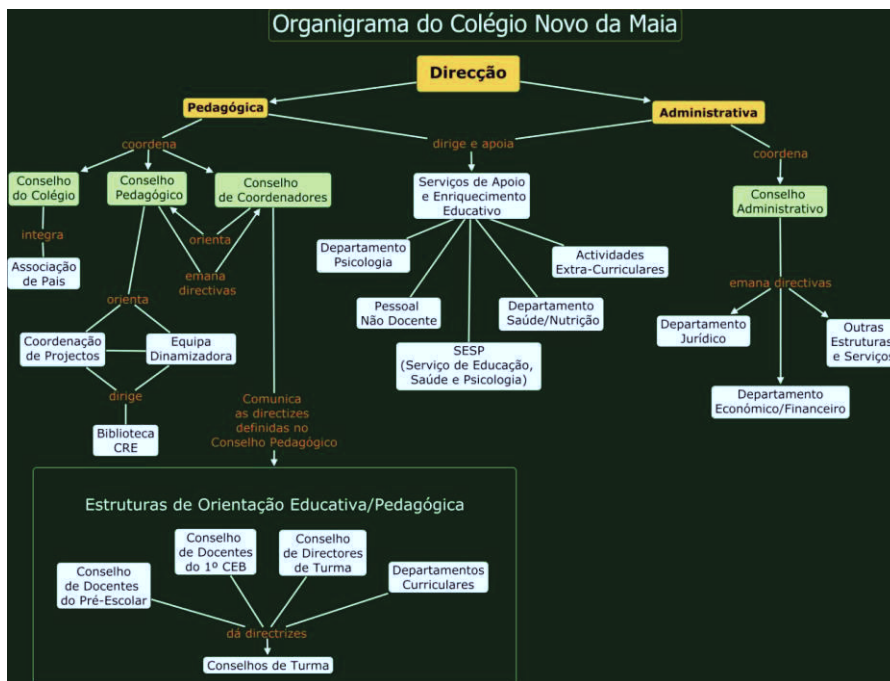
Organigrama do Colégio Novo da Maia

Direcção

Pedagógica

Administrativa

coordena

dirige e apoia

coordena

Conselho do Colégio

Conselho Pedagógico

Conselho de Coordenadores

Serviços de Apoio e Enriquecimento Educativo

Conselho Administrativo

integra

orienta

Associação de Pais

emana directivas

Departamento Psicologia

Actividades Extra-Curriculares

orienta

Pessoal Não Docente

Departamento Saúde/Nutrição

emana directivas

Coordenação de Projectos

Equipa Dinamizadora

SESP (Serviço de Educação, Saúde e Psicologia)

Departamento Jurídico

Outras Estruturas e Serviços

dirige

Comunica as directizes definidas no Conselho Pedagógico

Departamento Económico/Financeiro

Biblioteca CRE

Estruturas de Orientação Educativa/Pedagógica

Conselho de Docentes do 1º CEB

Conselho de Directores de Turma

Conselho de Docentes do Pré-Escolar

Departamentos Curriculares

dá directrizes

Conselhos de Turma